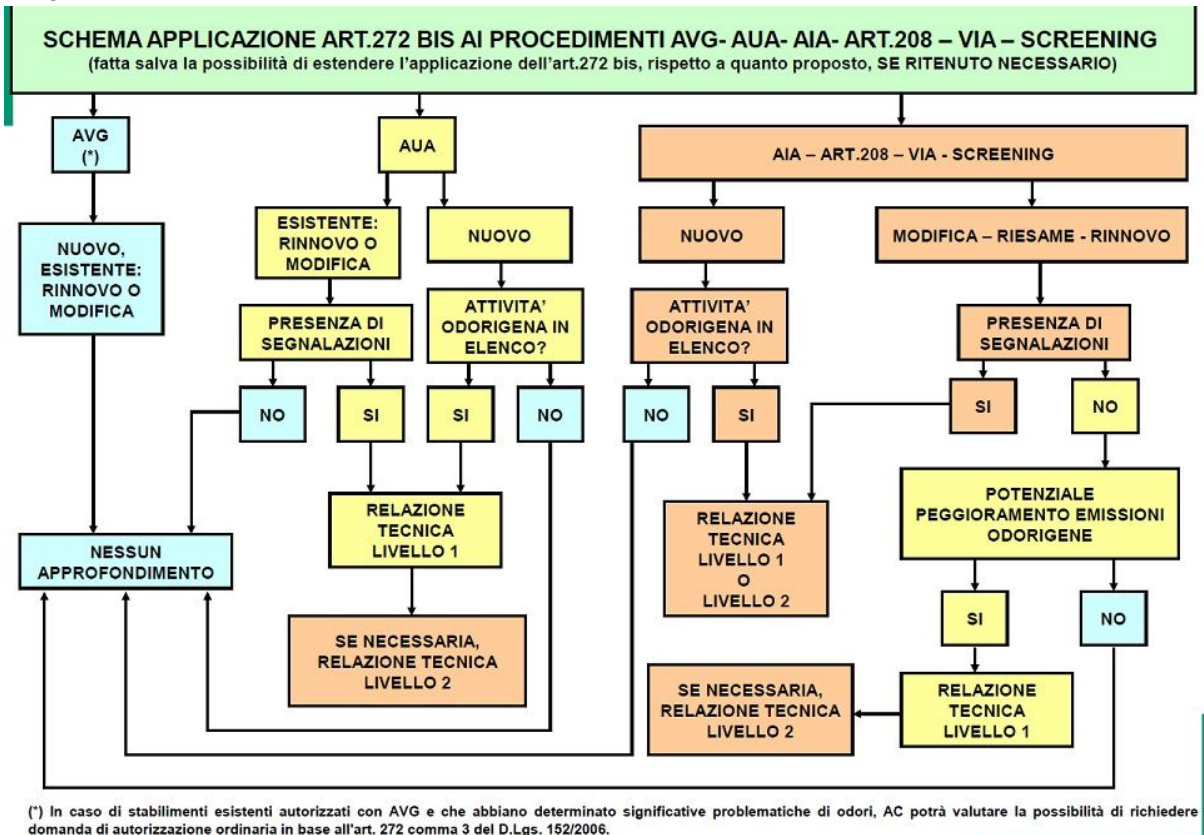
SCHEMA APPLICAZIONE ART.272 BIS AI PROCEDIMENTI AVG- AUA- AIA- ART.208 – VIA – SCREENING
(fatta salva la possibilità di estendere l'applicazione dell'art.272 bis, rispetto a quanto proposto, SE RITENUTO NECESSARIO)

AVG
(*)

NUOVO, ESISTENTE: RINNOVO O MODIFICA

NESSUN APPROFONDIMENTO

AUA

ESISTENTE: RINNOVO O MODIFICA

NUOVO

PRESENZA DI SEGNALAZIONI

NO

SI

ATTIVITA' ODORIGENA IN ELENCO?

SI

NO

RELAZIONE TECNICA LIVELLO 1

SE NECESSARIA, RELAZIONE TECNICA LIVELLO 2

AIA – ART.208 – VIA - SCREENING

NUOVO

ATTIVITA' ODORIGENA IN ELENCO?

NO

SI

RELAZIONE TECNICA LIVELLO 1 O LIVELLO 2

MODIFICA – RIESAME - RINNOVO

PRESENZA DI SEGNALAZIONI

SI

NO

POTENZIALE PEGGIORAMENTO EMISSIONI ODORIGENE

SI

NO

RELAZIONE TECNICA LIVELLO 1

SE NECESSARIA, RELAZIONE TECNICA LIVELLO 2

(*) In caso di stabilimenti esistenti autorizzati con AVG e che abbiano determinato significative problematiche di odori, AC potrà valutare la possibilità di richiedere domanda di autorizzazione ordinaria in base all'art. 272 comma 3 del D.Lgs. 152/2006.